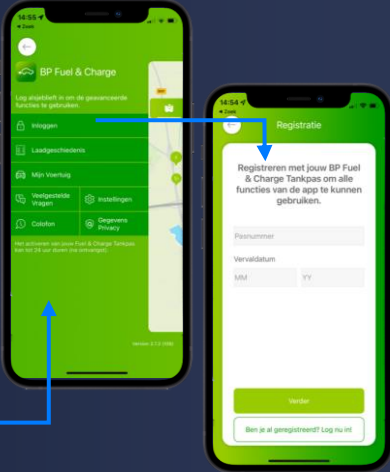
14:55
◂ Zoek

BP Fuel & Charge

Log alsjeblieft in om de geavanceerde functies te gebruiken.

Inloggen

Laadgeschiedenis

Mijn Voertuig

Veelgestelde Vragen

Instellingen

Colofon

Gegevens Privacy

Het activeren van jouw Fuel & Charge Tankpas kan tot 24 uur duren (na ontvangst)

Versie 2.13 (1486)

14:54
◂ Zoek

Registratie

Registreren met jouw BP Fuel & Charge Tankpas om alle functies van de app te kunnen gebruiken.

Pasnummer

Vervaldatum

MM

YY

Verder

Ben je al geregistreerd? Log nu in!